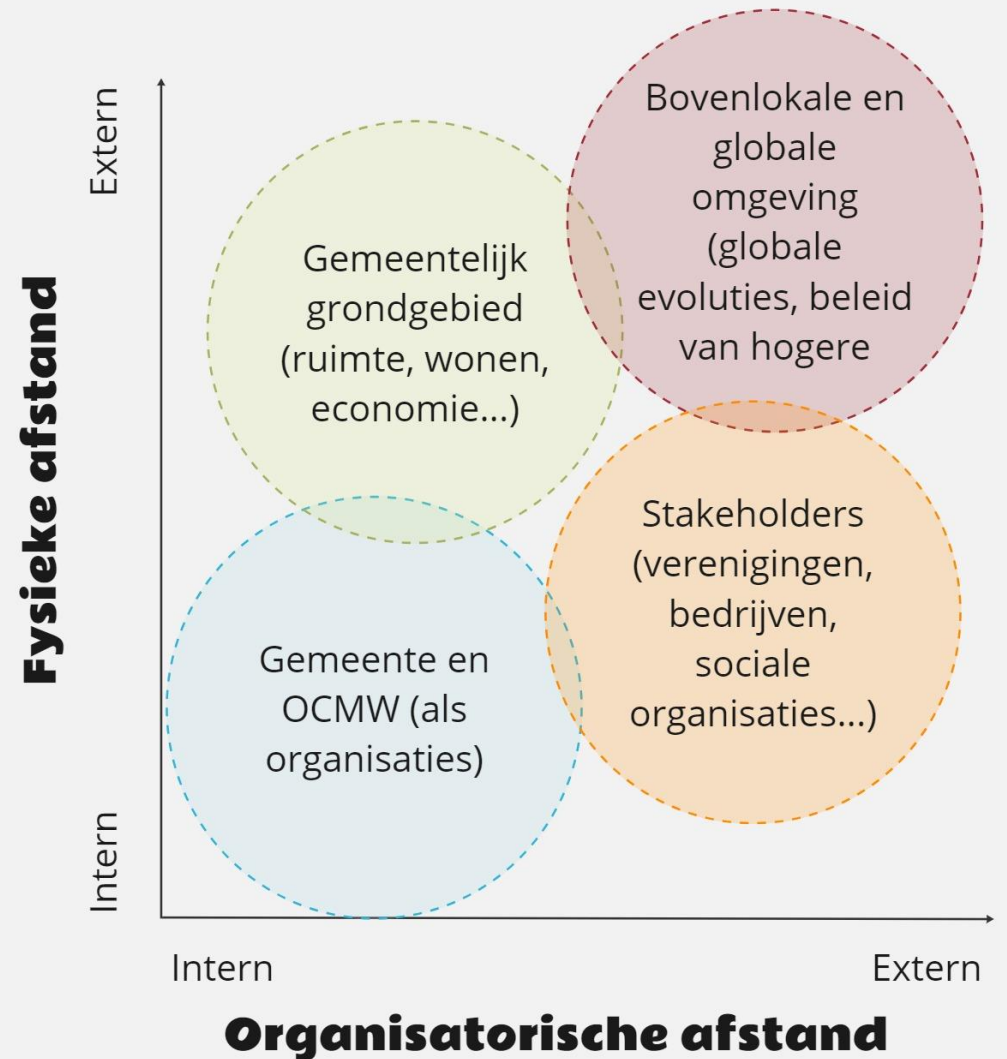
Extern

Fysieke afstand

Intern

Bovenlokale en globale omgeving (globale evoluties, beleid van hogere

Gemeentelijk grondgebied (ruimte, wonen, economie...)

Stakeholders (verenigingen, bedrijven, sociale organisaties...)

Gemeente en OCMW (als organisaties)

Intern

Extern

Organisatorische afstand